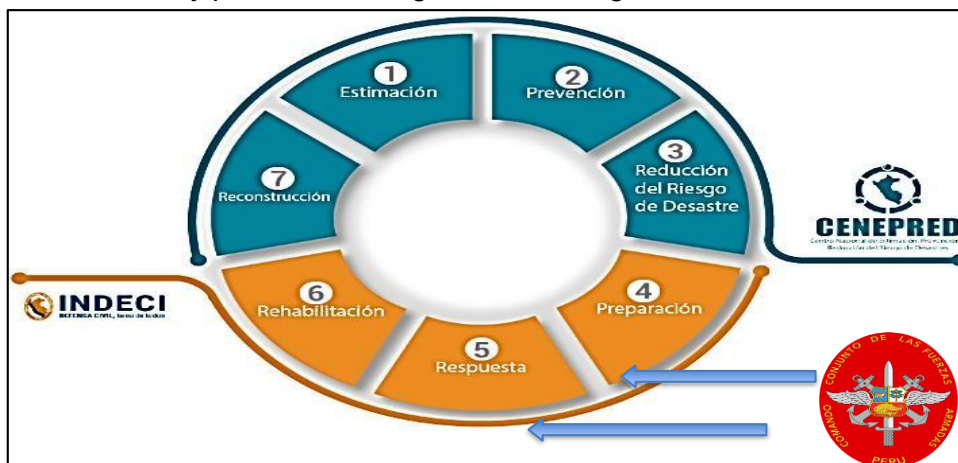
1
Estimación

2
Prevención

3
Reducción del Riesgo de Desastre

4
Preparación

5
Respuesta

6
Rehabilitación

7
Reconstrucción

CENEPRED
Centro Nacional de Estimación, Prevención y Reducción del Riesgo de Desastres

INDECI
DEFENSA CIVIL, tarea de todos

COMANDO CONJUNTO DE LAS FUERZAS ARMADAS
PERU